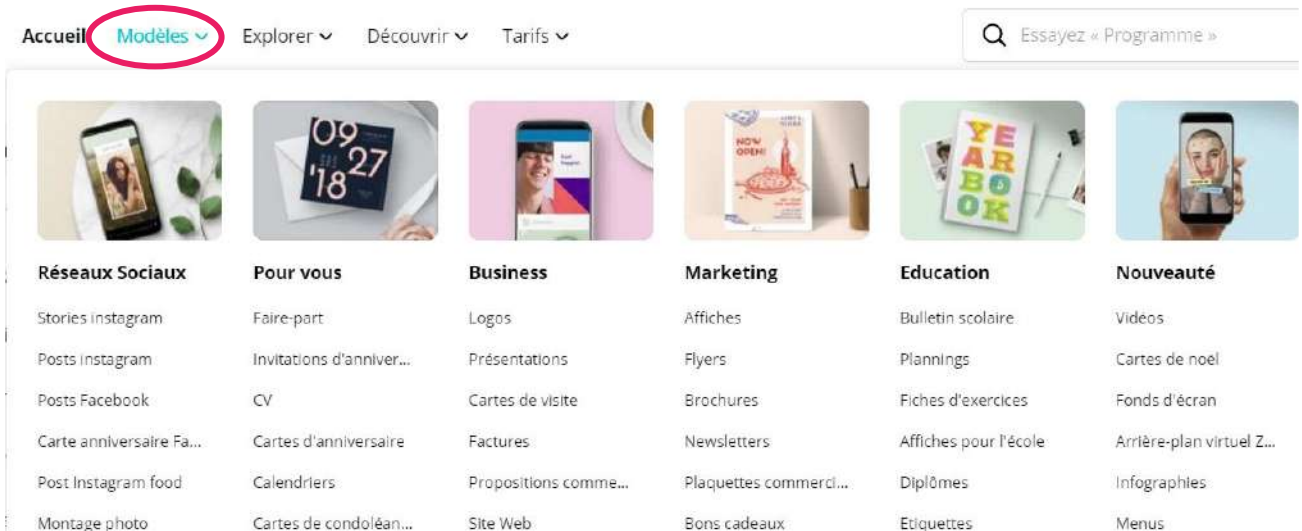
Accueil Modèles Explorer Découvrir Tarifs

Essayez « Programme »

09 27 '18

NOW OPEN!

YEAR BOOK

Réseaux Sociaux
Stories instagram
Posts instagram
Posts Facebook
Carte anniversaire Fa...
Post Instagram food
Montage photo

Pour vous
Faire-part
Invitations d'anniver...
CV
Cartes d'anniversaire
Calendriers
Cartes de condoléan...

Business
Logos
Présentations
Cartes de visite
Factures
Propositions comme...
Site Web

Marketing
Affiches
Flyers
Brochures
Newsletters
Plaquettes commerci...
Bons cadeaux

Education
Bulletin scolaire
Plannings
Fiches d'exercices
Affiches pour l'école
Diplômes
Etiquettes

Nouveauté
Videos
Cartes de noel
Fonds d'écran
Arrière-plan virtuel Z...
Infographies
Menus